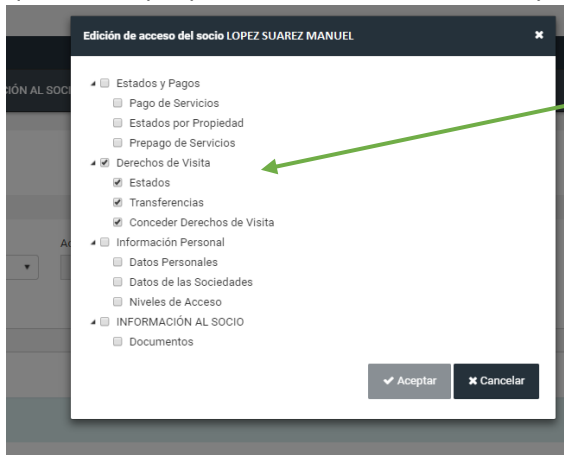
Edición de acceso del socio LOPEZ SUAREZ MANUEL ×

CIÓN AL SOCI

Ac

Estados y Pagos
Pago de Servicios
Estados por Propiedad
Prepago de Servicios
Derechos de Visita
Estados
Transferencias
Conceder Derechos de Visita
Información Personal
Datos Personales
Datos de las Sociedades
Niveles de Acceso
INFORMACIÓN AL SOCIO
Documentos

✔ Aceptar ✖ Cancelar